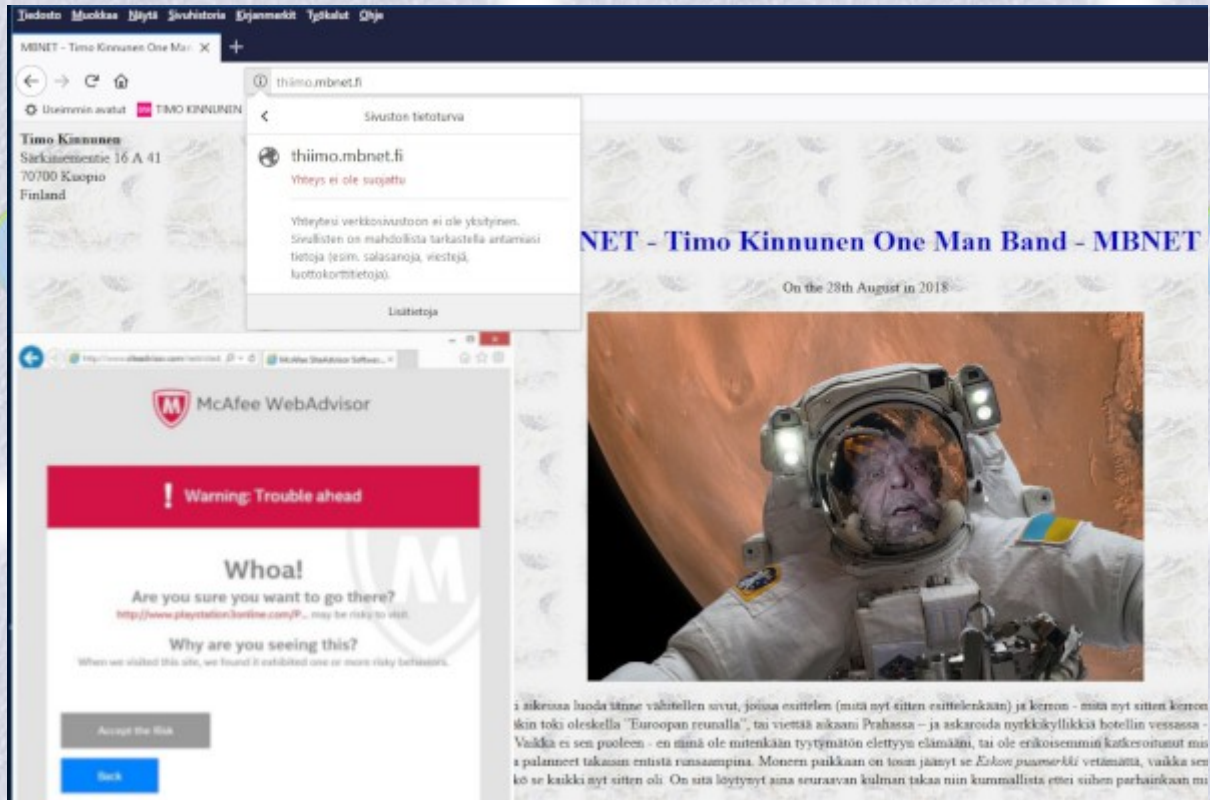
Tiedosto Muokkaa Näytä Sivuhistoria Kirjanmerkit Työkalut Ohje

MBNET - Timo Kinnunen One Man ×

thiimo.mbnet.fi

Useimmin avatut TIMO KINNUNEN

Timo Kinnunen
Särkiniementie 16 A 41
70700 Kuopio
Finland

Sivuston tietoturva

thiimo.mbnet.fi
Yhteys ei ole suojattu

Yhteytesi verkkosivustoon ei ole yksityinen. Sivullisten on mahdollista tarkastella antamiasi tietoja (esim. salasanoja, viestejä, luottokorttitietoja).

Lisätietoja

NET - Timo Kinnunen One Man Band - MBNET

On the 28th August in 2018

McAfee WebAdvisor

Warning: Trouble ahead

Whoa!

Are you sure you want to go there?

http://www.playstation3online.com/P... may be risky to visit.

Why are you seeing this?

When we visited this site, we found it exhibited one or more risky behaviors.

Accept the Risk

Back

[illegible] aikeissa luoda tänne vähitellen sivut, joissa esittelen (mitä nyt sitten esittelenkään) ja kerron - mitä nyt sitten kerron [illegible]kin toki oleskella "Euroopan reunalla", tai viettää aikaani Prahassa – ja askaroida nyrkkikyllikkiä hotellin vessassa - Vaikka ei sen puoleen - en minä ole mitenkään tyytymätön elettyyn elämääni, tai ole erikoisemmin katkeroitunut mis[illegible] palanneet takaisin entistä runsaampina. Monen paikkaan on tosin jäänyt se Eskon puumerkki vetämättä, vaikka sen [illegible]kö se kaikki nyt sitten oli. On sitä löytynyt aina seuraavan kulman takaa niin kummallista ettei siihen parhainkaan m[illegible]